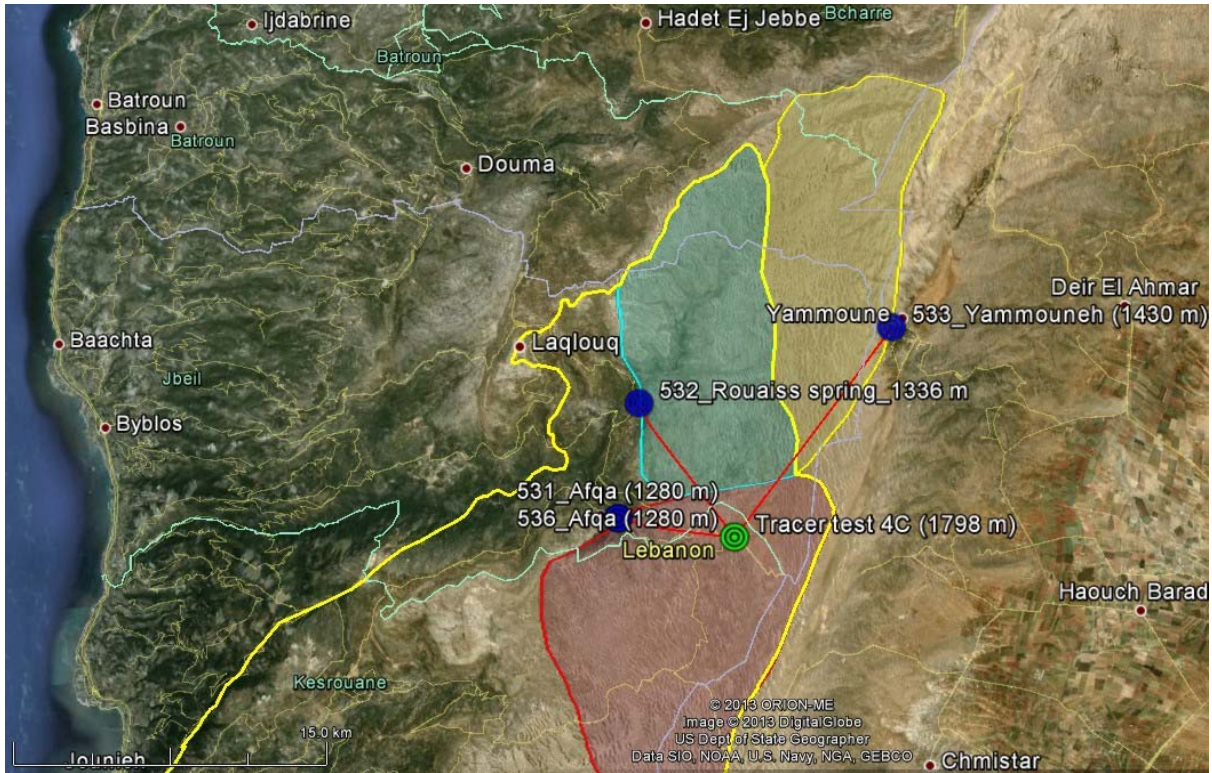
Ijdabrine
Hadet Ej Jebbe
Bcharre
Batroun
Batroun
Basbina
Batroun
Douma
Deir El Ahmar
Yammoune
533_Yammouneh (1430 m)
Laqlouq
Baachta
Jbeil
532_Rouaiss spring_1336 m
Byblos
531_Afqa (1280 m)
536_Afqa (1280 m)
Tracer test 4C (1798 m)
Lebanon
Haouch Barad
Kesrouane
15.0 km
Jounieh
© 2013 ORION-ME
Image © 2013 DigitalGlobe
US Dept of State Geographer
Data SIO, NOAA, U.S. Navy, NGA, GEBCO
Chmistar